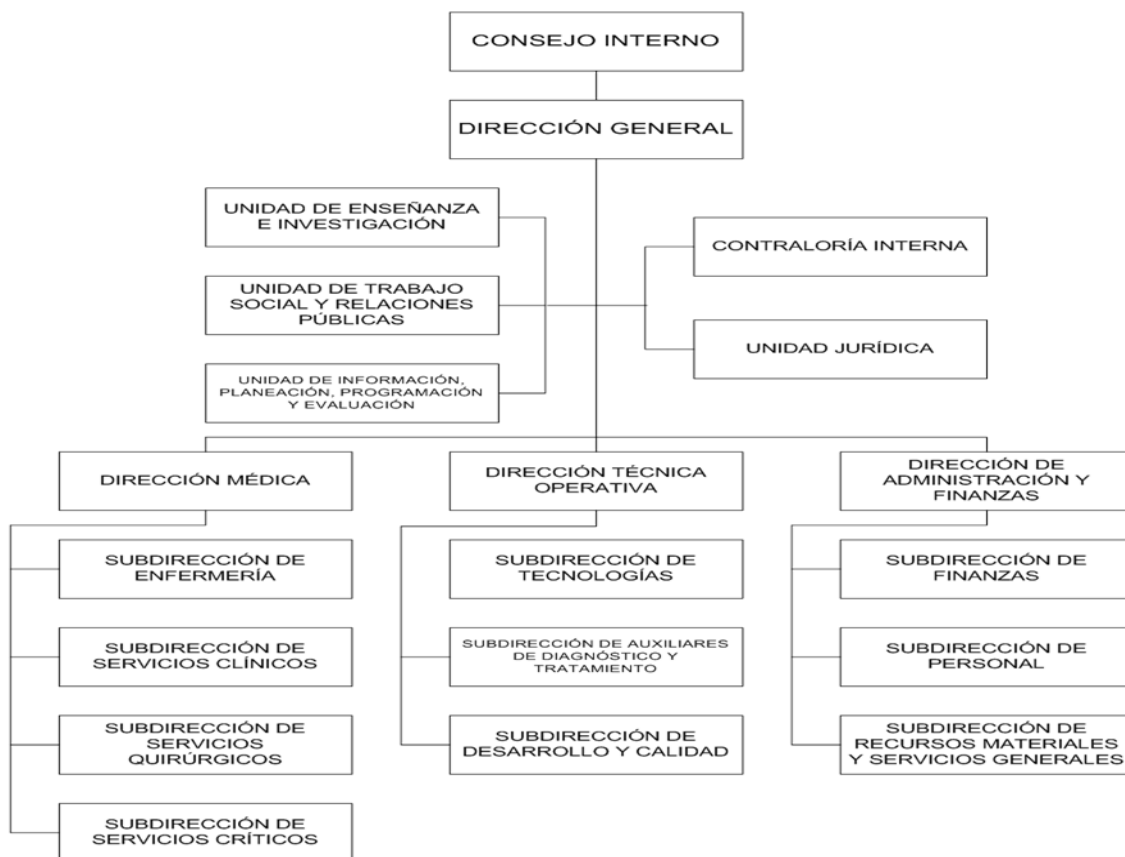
CONSEJO INTERNO

DIRECCIÓN GENERAL

UNIDAD DE ENSEÑANZA E INVESTIGACIÓN

UNIDAD DE TRABAJO SOCIAL Y RELACIONES PÚBLICAS

UNIDAD DE INFORMACIÓN, PLANEACIÓN, PROGRAMACIÓN Y EVALUACIÓN

CONTRALORÍA INTERNA

UNIDAD JURÍDICA

DIRECCIÓN MÉDICA

SUBDIRECCIÓN DE ENFERMERÍA

SUBDIRECCIÓN DE SERVICIOS CLÍNICOS

SUBDIRECCIÓN DE SERVICIOS QUIRÚRGICOS

SUBDIRECCIÓN DE SERVICIOS CRÍTICOS

DIRECCIÓN TÉCNICA OPERATIVA

SUBDIRECCIÓN DE TECNOLOGÍAS

SUBDIRECCIÓN DE AUXILIARES DE DIAGNÓSTICO Y TRATAMIENTO

SUBDIRECCIÓN DE DESARROLLO Y CALIDAD

DIRECCIÓN DE ADMINISTRACIÓN Y FINANZAS

SUBDIRECCIÓN DE FINANZAS

SUBDIRECCIÓN DE PERSONAL

SUBDIRECCIÓN DE RECURSOS MATERIALES Y SERVICIOS GENERALES